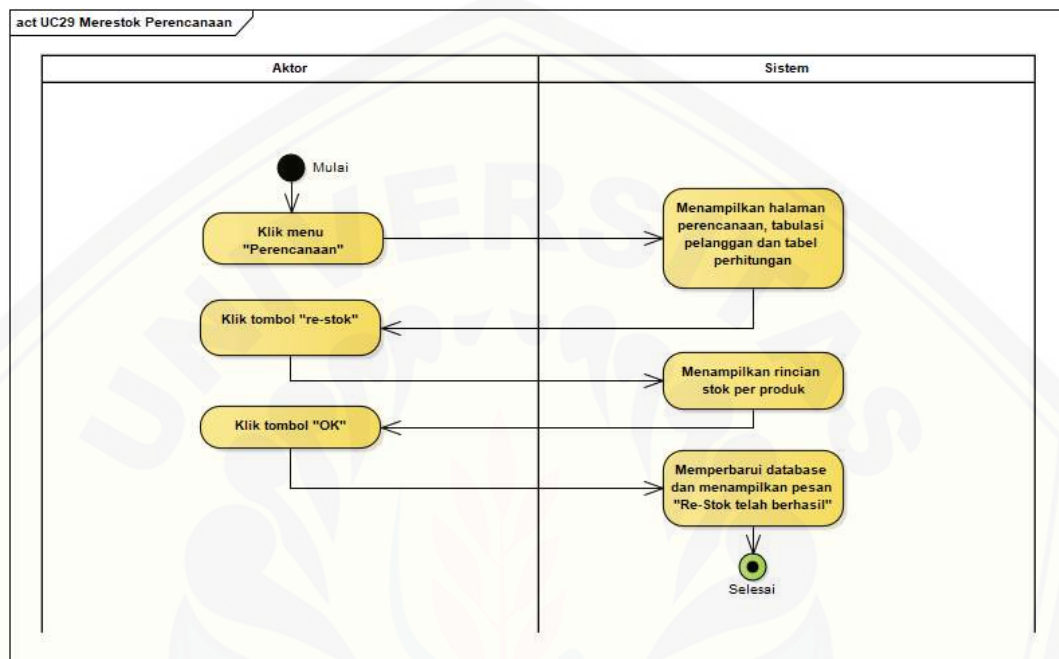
act UC29 Merestok Perencanaan

Aktor

Sistem

Mulai

Klik menu "Perencanaan"

Menampilkan halaman perencanaan, tabulasi pelanggan dan tabel perhitungan

Klik tombol "re-stok"

Menampilkan rincian stok per produk

Klik tombol "OK"

Memperbarui database dan menampilkan pesan "Re-Stok telah berhasil"

Selesai